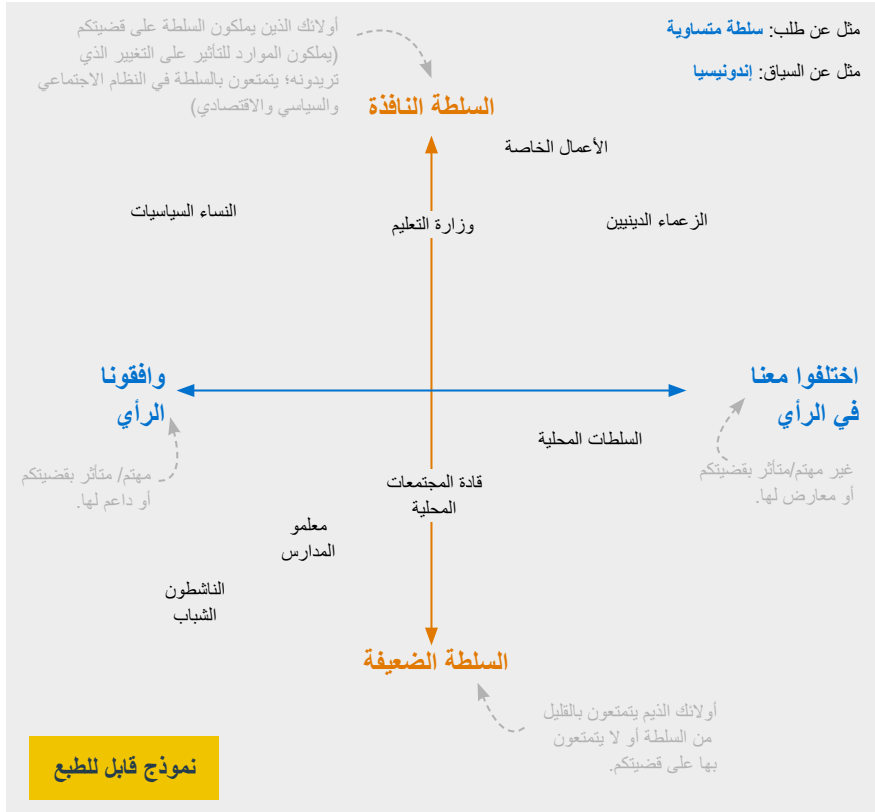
مثل عن طلب: سلطة متساوية

مثل عن السياق: إندونيسيا

أولائك الذين يملكون السلطة على قضيتكم (يملكون الموارد للتأثير على التغيير الذي تريدونه؛ يتمتعون بالسلطة في النظام الاجتماعي والسياسي والاقتصادي)

السلطة النافذة

الأعمال الخاصة

النساء السياسيات

وزارة التعليم

الزعماء الدينيين

وافقونا الرأي

اختلفوا معنا في الرأي

السلطات المحلية

مهتم/ متأثر بقضيتكم أو داعم لها.

غير مهتم/متأثر بقضيتكم أو معارض لها.

قادة المجتمعات المحلية

معلمو المدارس

الناشطون الشباب

السلطة الضعيفة

أولائك الذيم يتمتعون بالقليل من السلطة أو لا يتمتعون بها على قضيتكم.

نموذج قابل للطبع